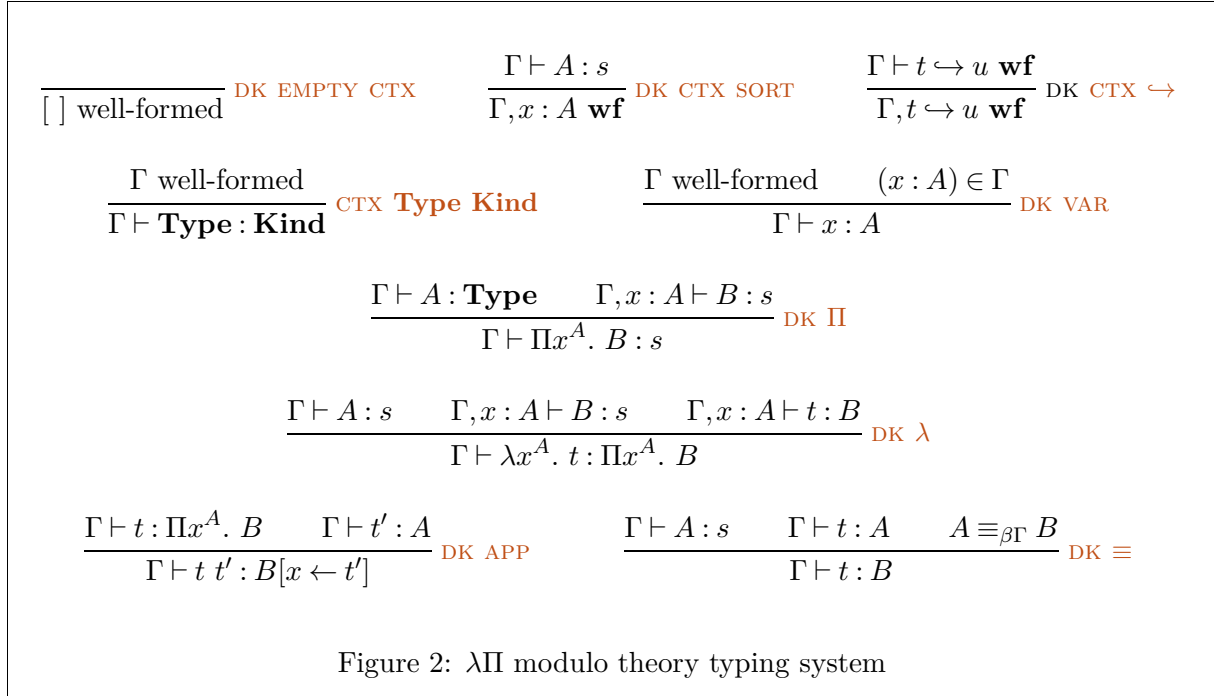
$\frac{}{[\,]\text{ well-formed}}$ DK EMPTY CTX $\frac{\Gamma \vdash A : s}{\Gamma, x : A \textbf{ wf}}$ DK CTX SORT $\frac{\Gamma \vdash t \hookrightarrow u \textbf{ wf}}{\Gamma, t \hookrightarrow u \textbf{ wf}}$ DK CTX $\hookrightarrow$

$\frac{\Gamma \text{ well-formed}}{\Gamma \vdash \textbf{Type} : \textbf{Kind}}$ CTX **Type Kind** $\frac{\Gamma \text{ well-formed} \qquad (x : A) \in \Gamma}{\Gamma \vdash x : A}$ DK VAR

$\frac{\Gamma \vdash A : \textbf{Type} \qquad \Gamma, x : A \vdash B : s}{\Gamma \vdash \Pi x^A.\ B : s}$ DK $\Pi$

$\frac{\Gamma \vdash A : s \qquad \Gamma, x : A \vdash B : s \qquad \Gamma, x : A \vdash t : B}{\Gamma \vdash \lambda x^A.\ t : \Pi x^A.\ B}$ DK $\lambda$

$\frac{\Gamma \vdash t : \Pi x^A.\ B \qquad \Gamma \vdash t' : A}{\Gamma \vdash t\ t' : B[x \leftarrow t']}$ DK APP $\frac{\Gamma \vdash A : s \qquad \Gamma \vdash t : A \qquad A \equiv_{\beta\Gamma} B}{\Gamma \vdash t : B}$ DK $\equiv$

Figure 2: $\lambda\Pi$ modulo theory typing system